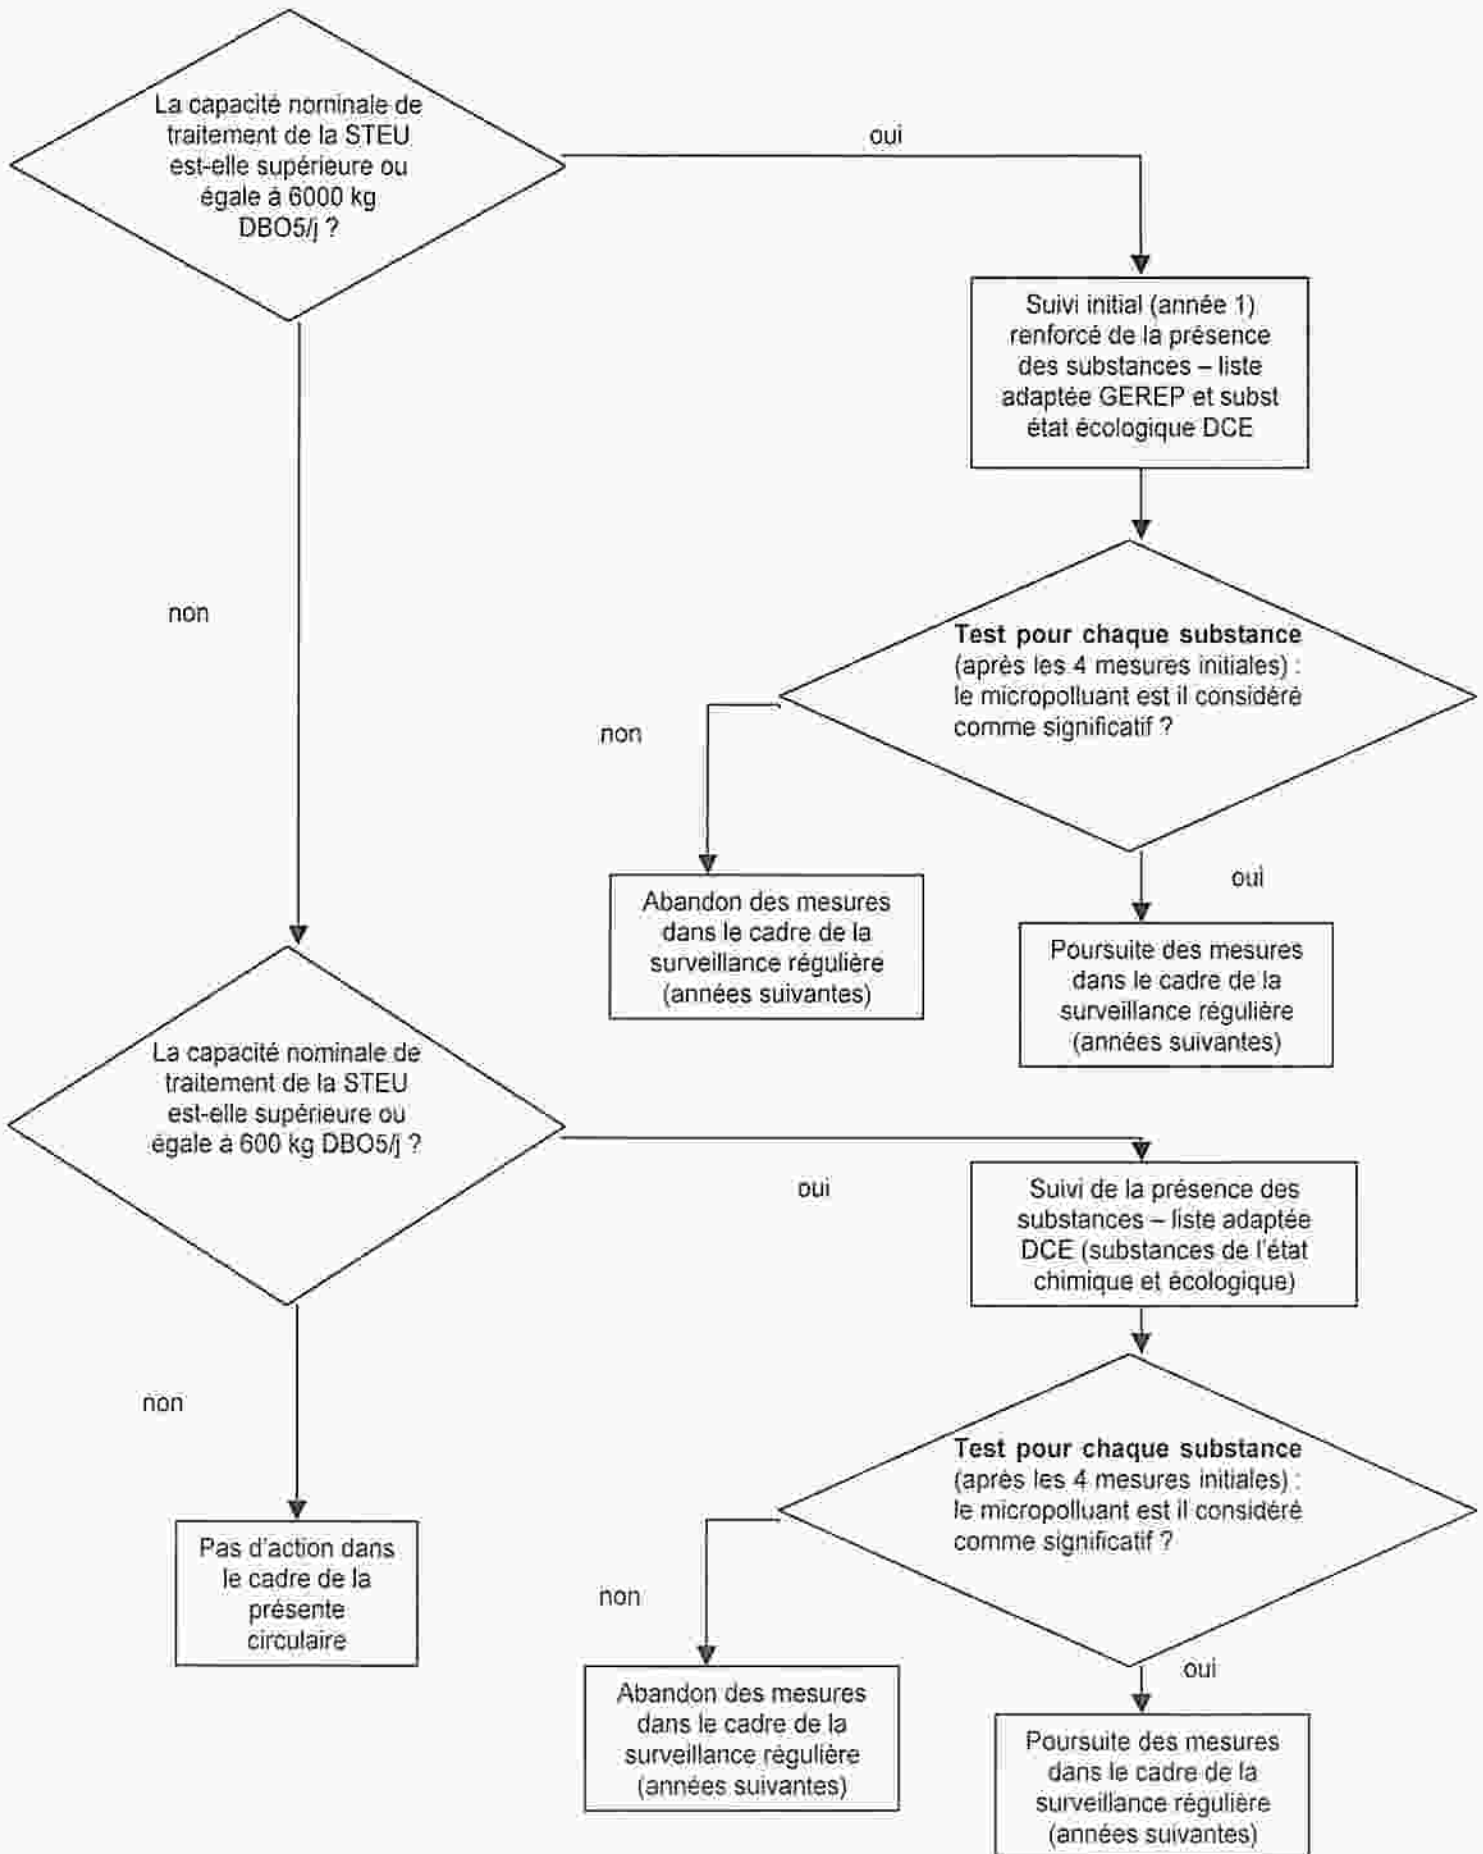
La capacité nominale de traitement de la STEU est-elle supérieure ou égale à 6000 kg DBO5/j ?

oui

Suivi initial (année 1) renforcé de la présence des substances – liste adaptée GEREP et subst état écologique DCE

non

**Test pour chaque substance** (après les 4 mesures initiales) : le micropolluant est il considéré comme significatif ?

non

oui

Abandon des mesures dans le cadre de la surveillance régulière (années suivantes)

Poursuite des mesures dans le cadre de la surveillance régulière (années suivantes)

La capacité nominale de traitement de la STEU est-elle supérieure ou égale à 600 kg DBO5/j ?

oui

Suivi de la présence des substances – liste adaptée DCE (substances de l'état chimique et écologique)

non

**Test pour chaque substance** (après les 4 mesures initiales) : le micropolluant est il considéré comme significatif ?

Pas d'action dans le cadre de la présente circulaire

non

oui

Abandon des mesures dans le cadre de la surveillance régulière (années suivantes)

Poursuite des mesures dans le cadre de la surveillance régulière (années suivantes)